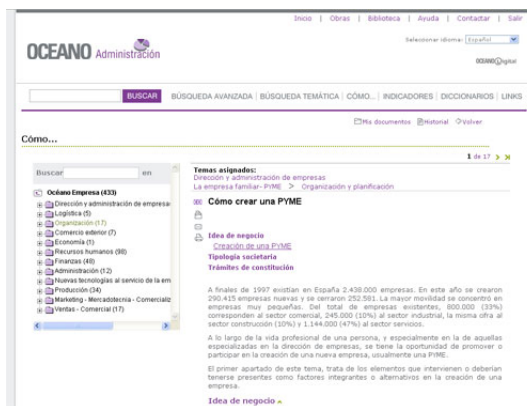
Inicio | Obras | Biblioteca | Ayuda | Contactar | Salir

OCEANO Administración

Seleccionar idioma: Español

OCEANO digital

BUSCAR | BÚSQUEDA AVANZADA | BÚSQUEDA TEMÁTICA | CÓMO... | INDICADORES | DICCIONARIOS | LINKS

Mis documentos | Historial | Volver

Cómo...

1 de 17 > >>

Buscar en

Océano Empresa (433)
Dirección y administración de empresa
Logística (5)
Organización (17)
Comercio exterior (7)
Economía (1)
Recursos humanos (98)
Finanzas (48)
Administración (12)
Nuevas tecnologías al servicio de la em
Producción (34)
Marketing - Mercadotecnia - Comercializ
Ventas - Comercial (17)

Temas asignados:
Dirección y administración de empresas
La empresa familiar- PYME > Organización y planificación

Cómo crear una PYME

Idea de negocio
Creación de una PYME
Tipología societaria
Trámites de constitución

A finales de 1997 existían en España 2.438.000 empresas. En este año se crearon 290.415 empresas nuevas y se cerraron 252.581. La mayor movilidad se concentró en empresas muy pequeñas. Del total de empresas existentes, 800.000 (33%) corresponden al sector comercial, 245.000 (10%) al sector industrial, la misma cifra al sector construcción (10%) y 1.144.000 (47%) al sector servicios.

A lo largo de la vida profesional de una persona, y especialmente en la de aquellas especializadas en la dirección de empresas, se tiene la oportunidad de promover o participar en la creación de una nueva empresa, usualmente una PYME.

El primer apartado de este tema, trata de los elementos que intervienen o deberían tenerse presentes como factores integrantes o alternativos en la creación de una empresa.

Idea de negocio